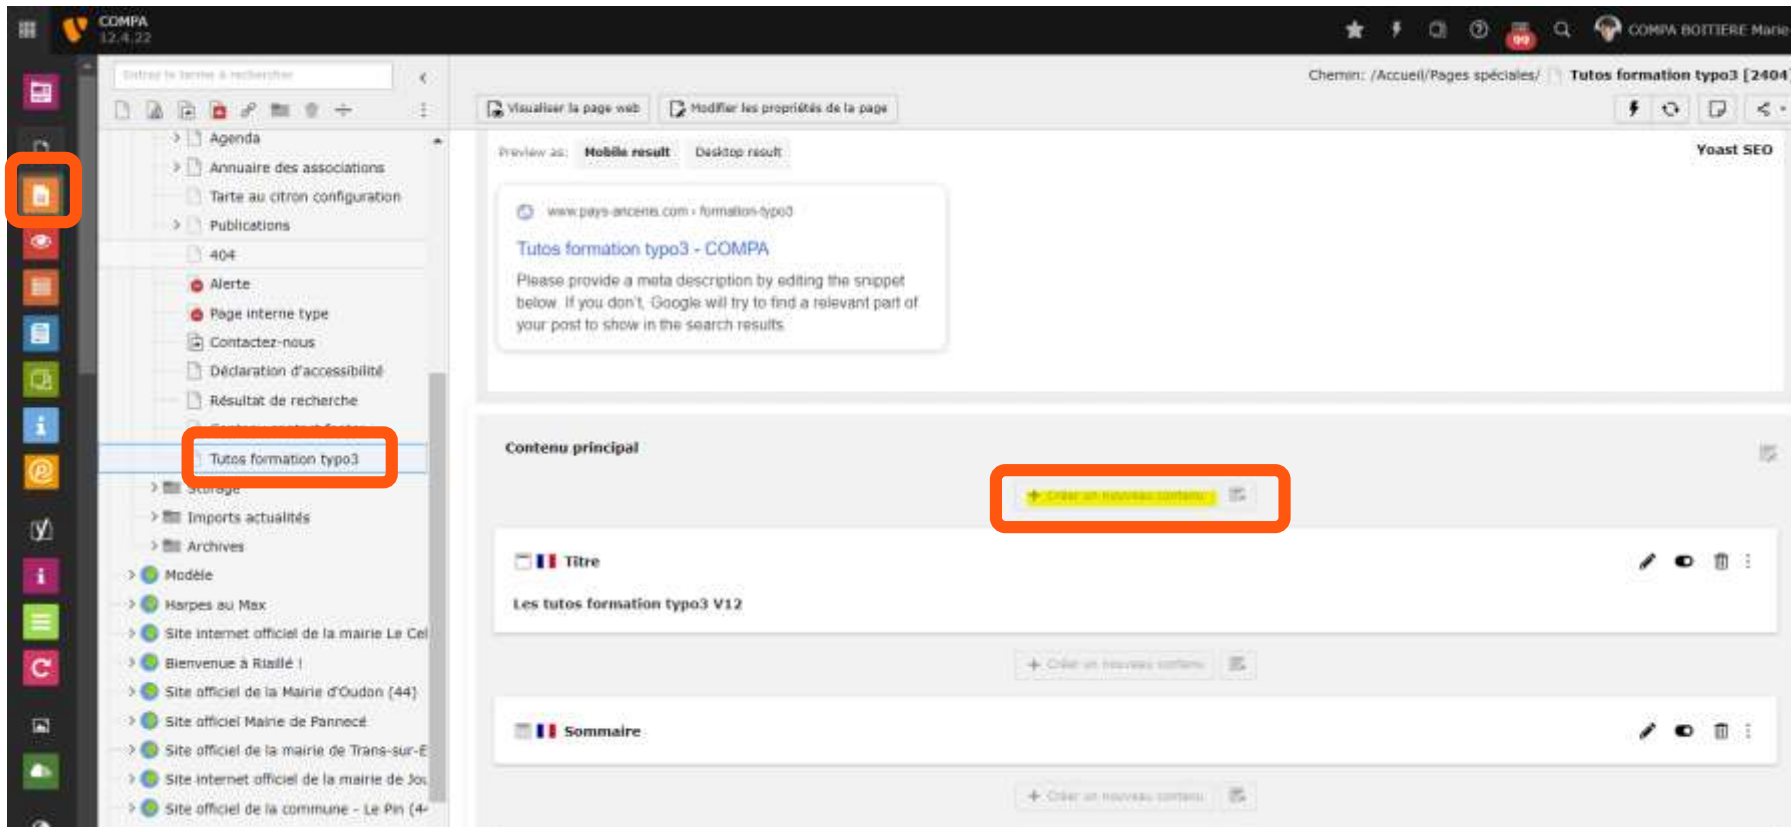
COMPA
12.4.22

99

COMPA BOITIERE Marie

Entrez le terme à rechercher

Agenda
Annuaire des associations
Tarte au citron configuration
Publications
404
Alerte
Page interne type
Contactez-nous
Déclaration d'accessibilité
Résultat de recherche
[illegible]
Tutos formation typo3
Storage
Imports actualités
Archives
Modèle
Harpes au Max
Site internet officiel de la mairie Le Cel
Bienvenue à Riaillé !
Site officiel de la Mairie d'Oudon (44)
Site officiel Mairie de Pannecé
Site officiel de la mairie de Trans-sur-E
Site internet officiel de la mairie de Jou
Site officiel de la commune - Le Pin (4-

Chemin: /Accueil/Pages spéciales/ Tutos formation typo3 [2404]

Visualiser la page web
Modifier les propriétés de la page

Preview as: Mobile result Desktop result
Yoast SEO

www.pays-ancenis.com › formation-typo3
Tutos formation typo3 - COMPA
Please provide a meta description by editing the snippet below. If you don't, Google will try to find a relevant part of your post to show in the search results.

Contenu principal

+ Créer un nouveau contenu

Titre
Les tutos formation typo3 V12

+ Créer un nouveau contenu

Sommaire

+ Créer un nouveau contenu